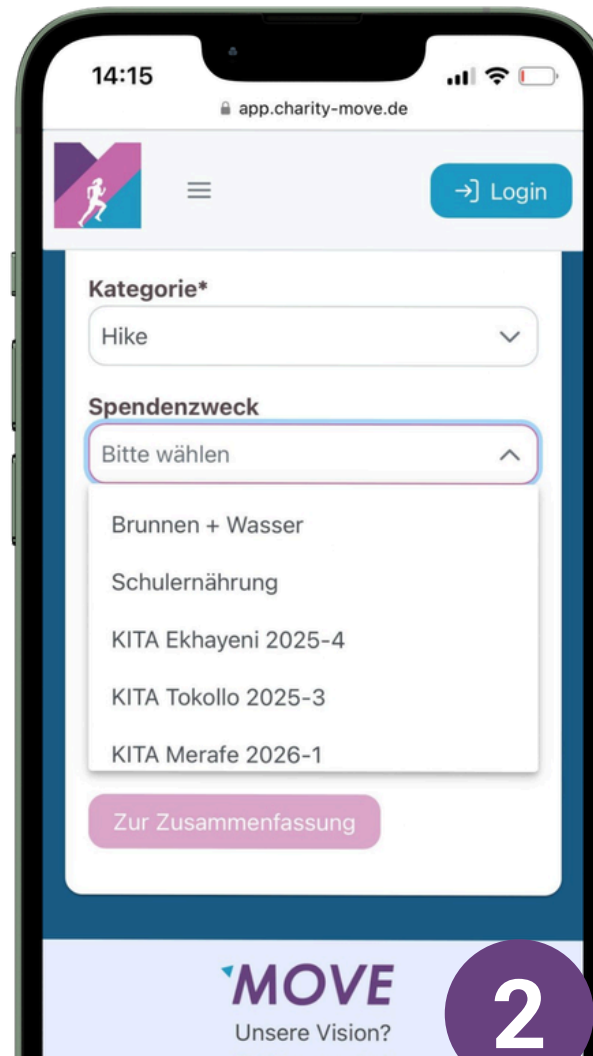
14:15
app.charity-move.de

Login

Kategorie*
Hike

Spendenzweck
Bitte wählen

Brunnen + Wasser
Schulernährung
KITA Ekhayeni 2025-4
KITA Tokollo 2025-3
KITA Merafe 2026-1

Zur Zusammenfassung

MOVE
Unsere Vision?

2